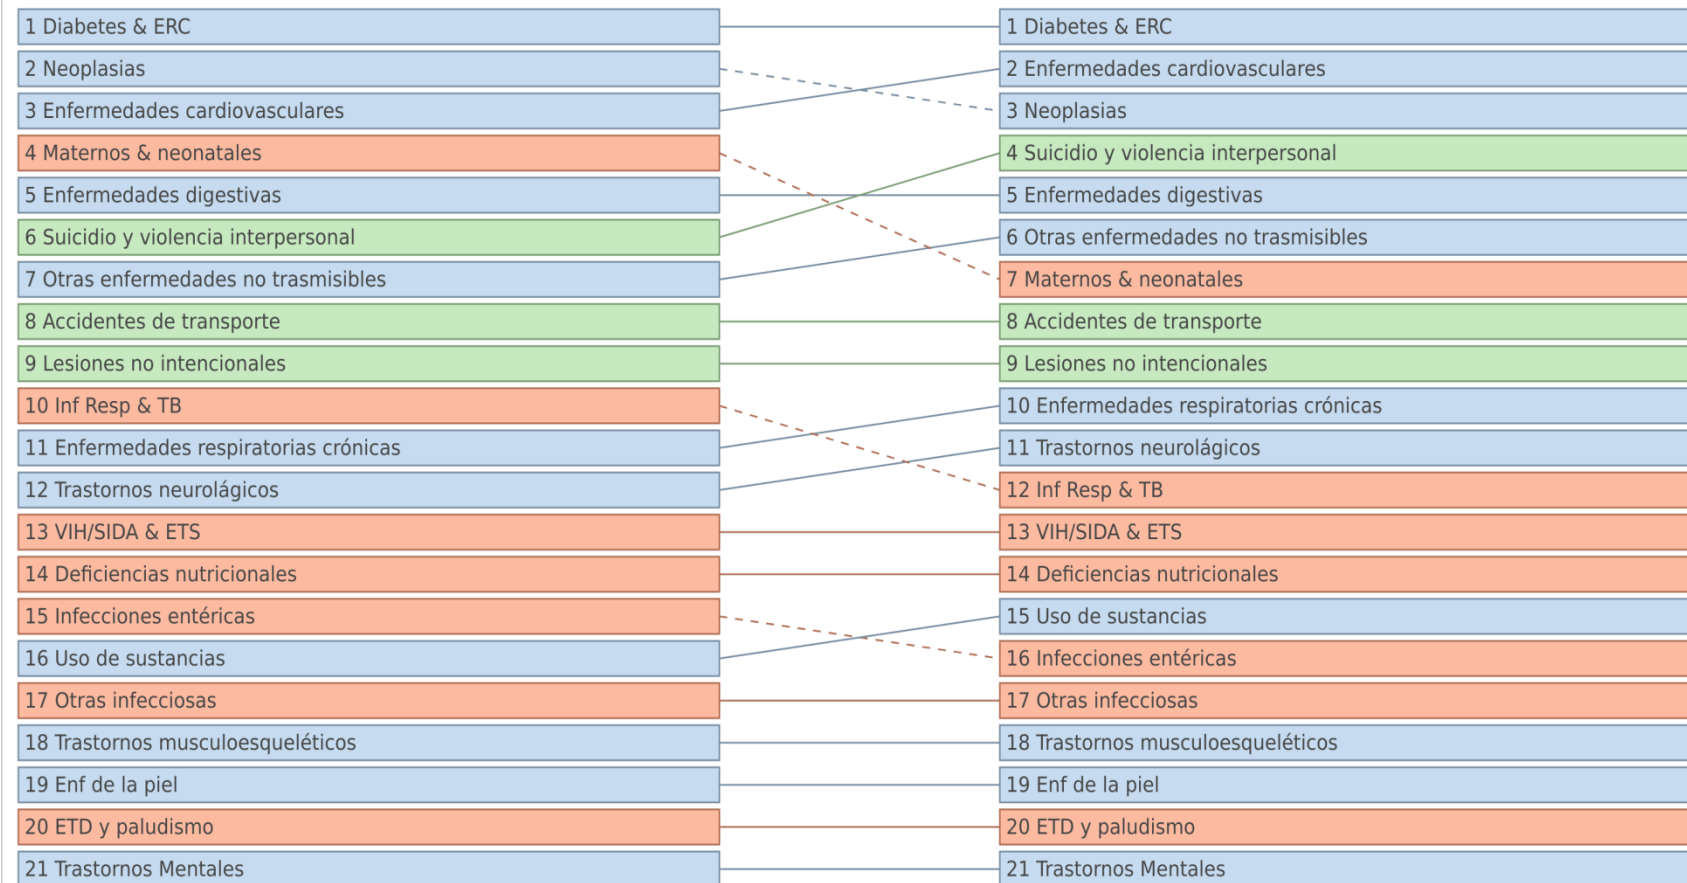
1 Diabetes & ERC
2 Neoplasias
3 Enfermedades cardiovasculares
4 Maternos & neonatales
5 Enfermedades digestivas
6 Suicidio y violencia interpersonal
7 Otras enfermedades no trasmisibles
8 Accidentes de transporte
9 Lesiones no intencionales
10 Inf Resp & TB
11 Enfermedades respiratorias crónicas
12 Trastornos neurológicos
13 VIH/SIDA & ETS
14 Deficiencias nutricionales
15 Infecciones entéricas
16 Uso de sustancias
17 Otras infecciosas
18 Trastornos musculoesqueléticos
19 Enf de la piel
20 ETD y paludismo
21 Trastornos Mentales

1 Diabetes & ERC
2 Enfermedades cardiovasculares
3 Neoplasias
4 Suicidio y violencia interpersonal
5 Enfermedades digestivas
6 Otras enfermedades no trasmisibles
7 Maternos & neonatales
8 Accidentes de transporte
9 Lesiones no intencionales
10 Enfermedades respiratorias crónicas
11 Trastornos neurológicos
12 Inf Resp & TB
13 VIH/SIDA & ETS
14 Deficiencias nutricionales
15 Uso de sustancias
16 Infecciones entéricas
17 Otras infecciosas
18 Trastornos musculoesqueléticos
19 Enf de la piel
20 ETD y paludismo
21 Trastornos Mentales